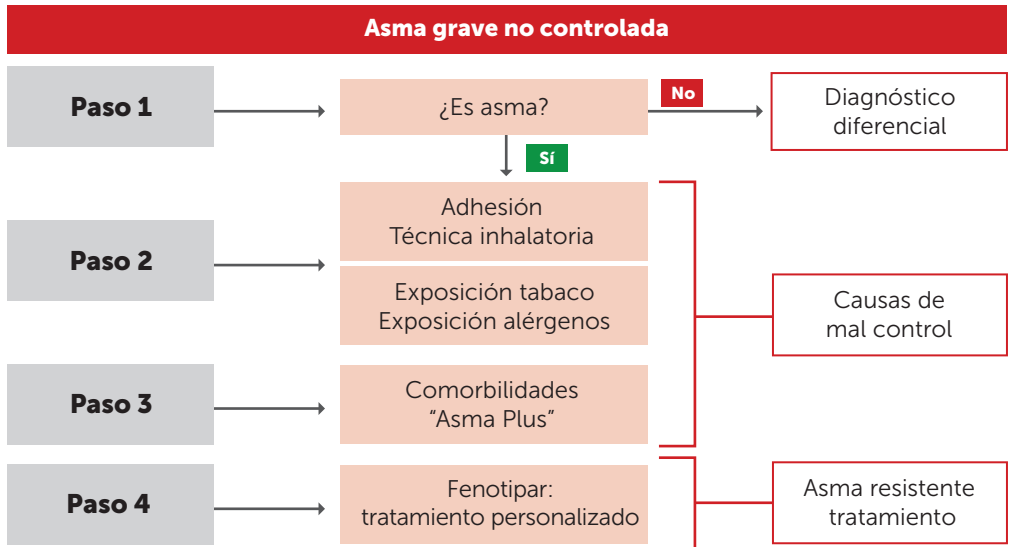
Asma grave no controlada

Paso 1

¿Es asma?

No

Diagnóstico diferencial

Sí

Paso 2

Adhesión
Técnica inhalatoria

Exposición tabaco
Exposición alérgenos

Causas de mal control

Paso 3

Comorbilidades
“Asma Plus”

Paso 4

Fenotipar:
tratamiento personalizado

Asma resistente tratamiento